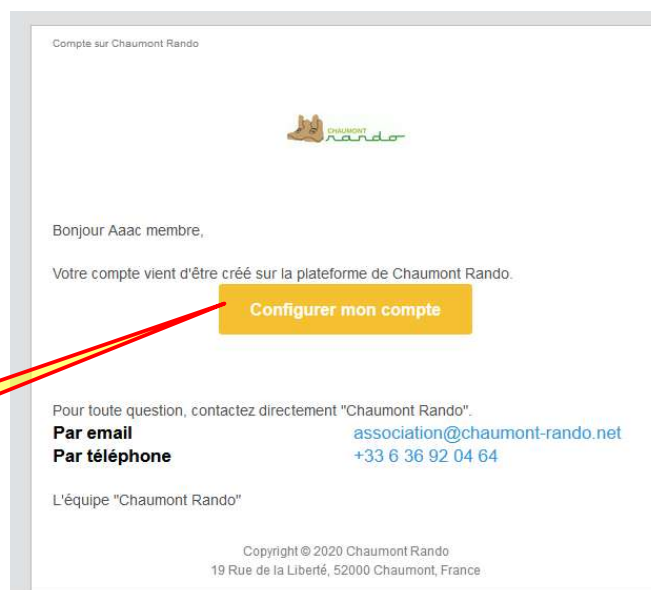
Compte sur Chaumont Rando

CHAUMONT rando

Bonjour Aaac membre,

Votre compte vient d'être créé sur la plateforme de Chaumont Rando.

Configurer mon compte

Pour toute question, contactez directement "Chaumont Rando".

**Par email** association@chaumont-rando.net
**Par téléphone** +33 6 36 92 04 64

L'équipe "Chaumont Rando"

Copyright © 2020 Chaumont Rando
19 Rue de la Liberté, 52000 Chaumont, France